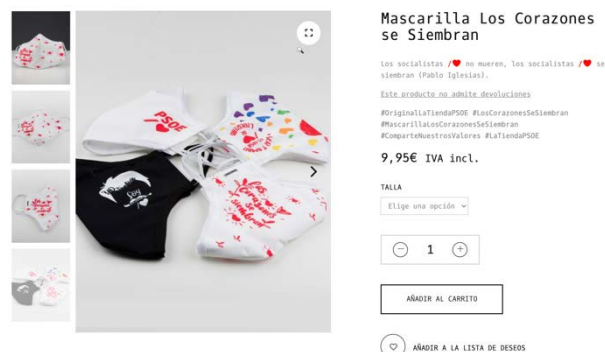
Mascarilla Los Corazones se Siembran

Los socialistas /❤ no mueren, los socialistas /❤ se siembran (Pablo Iglesias).

Este producto no admite devoluciones

#OriginalLaTiendaPSOE #LosCorazonesSeSiembran #MascarillaLosCorazonesSeSiembran #ComparteNuestrosValores #LaTiendaPSOE

9,95€ IVA incl.

TALLA

Elige una opción

1

AÑADIR AL CARRITO

AÑADIR A LA LISTA DE DESEOS

PSOE

Soy

Los Corazones se Siembran